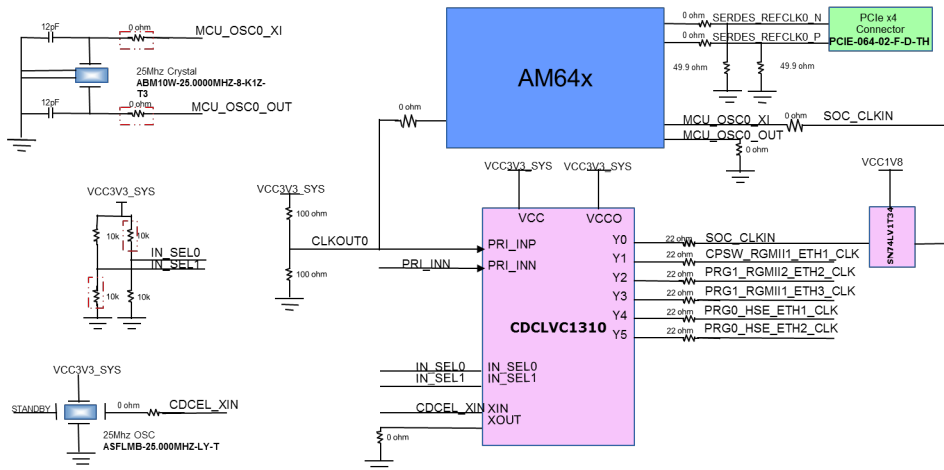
12pF

0 ohm

MCU_OSC0_XI

25Mhz Crystal
ABM10W-25.0000MHZ-8-K1Z-T3

12pF

0 ohm

MCU_OSC0_OUT

AM64x

0 ohm SERDES_REFCLK0_N

0 ohm SERDES_REFCLK0_P

PCIe x4 Connector
PCIE-064-02-F-D-TH

49.9 ohm

49.9 ohm

0 ohm

MCU_OSC0_XI

0 ohm

SOC_CLKIN

MCU_OSC0_OUT

0 ohm

VCC3V3_SYS

VCC3V3_SYS

VCC1V8

VCC3V3_SYS

VCC3V3_SYS

100 ohm

VCC

VCCO

10k

10k

CLKOUT0

PRI_INP

Y0

22 ohm SOC_CLKIN

SN74LV1T34

IN_SEL0

IN_SEL1

Y1

22 ohm CPSW_RGMII1_ETH1_CLK

100 ohm

PRI_INN

PRI_INN

Y2

22 ohm PRG1_RGMII2_ETH2_CLK

10k

10k

Y3

22 ohm PRG1_RGMII1_ETH3_CLK

Y4

22 ohm PRG0_HSE_ETH1_CLK

CDCLVC1310

Y5

22 ohm PRG0_HSE_ETH2_CLK

VCC3V3_SYS

IN_SEL0

IN_SEL0

IN_SEL1

IN_SEL1

STANDBY

0 ohm

CDCEL_XIN

CDCEL_XIN

XIN

XOUT

25Mhz OSC
ASFLMB-25.000MHZ-LY-T

0 ohm